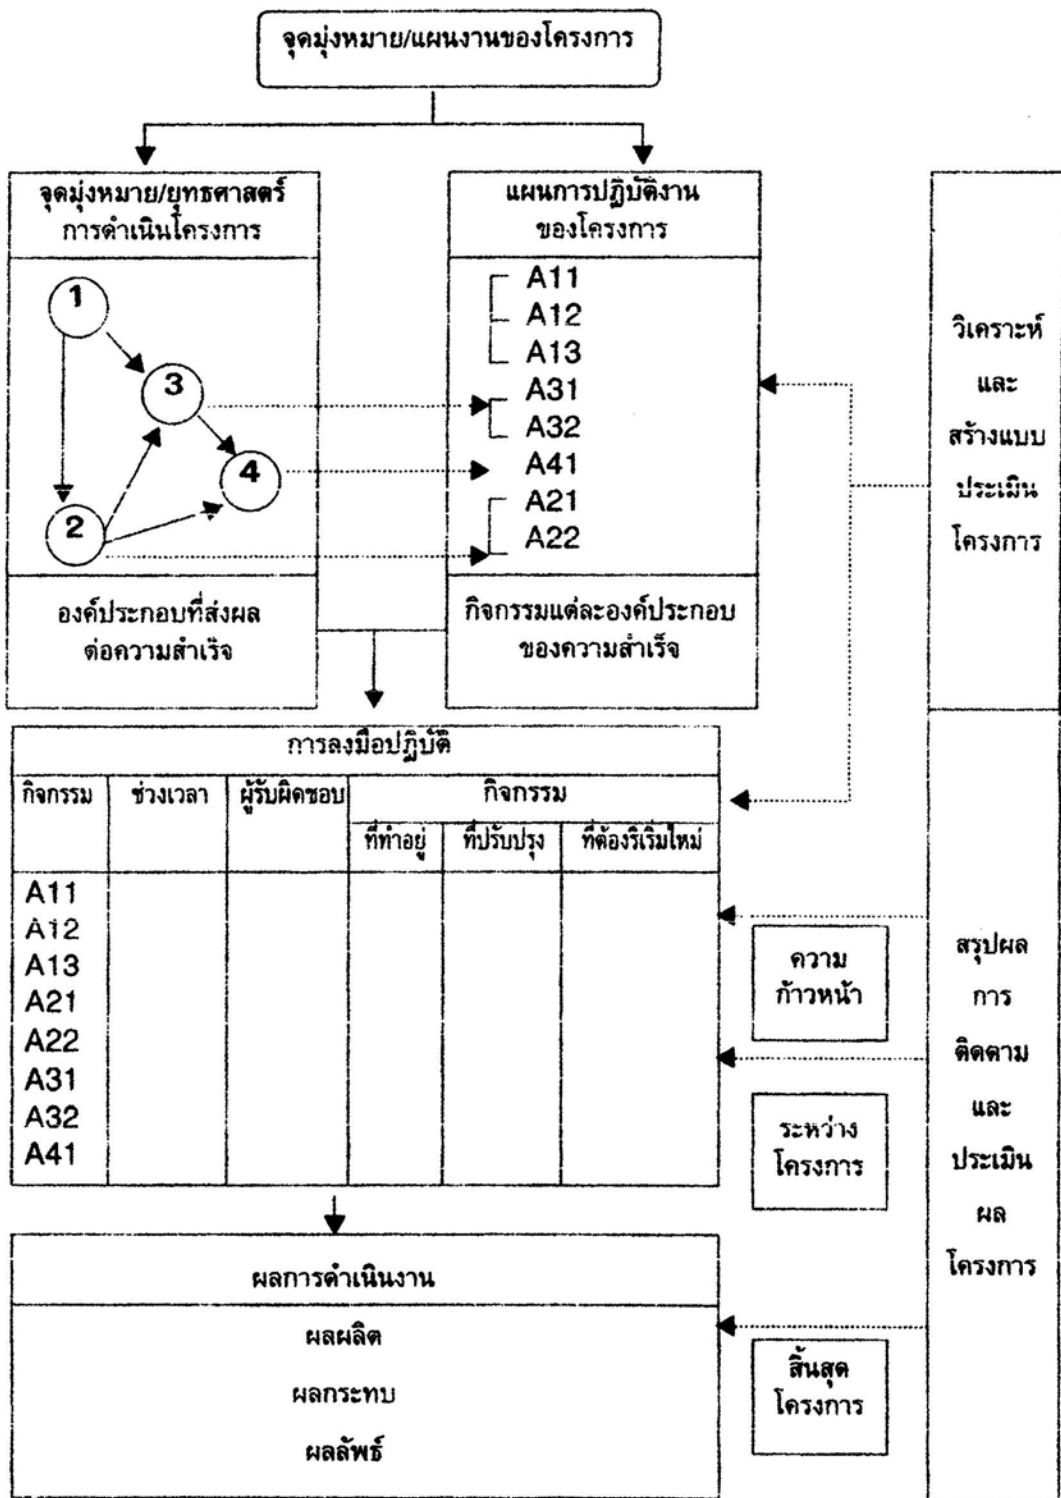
จุดมุ่งหมาย/แผนงานของโครงการ

จุดมุ่งหมาย/ยุทธศาสตร์ การดำเนินโครงการ

1
3
4
2

องค์ประกอบที่ส่งผลต่อความสำเร็จ

แผนการปฏิบัติงานของโครงการ

A11
A12
A13
A31
A32
A41
A21
A22

กิจกรรมแต่ละองค์ประกอบของความสำเร็จ

วิเคราะห์ และ สร้างแบบ ประเมิน โครงการ

การลงมือปฏิบัติ

| กิจกรรม | ช่วงเวลา | ผู้รับผิดชอบ | กิจกรรม ที่ทำอยู่ | กิจกรรม ที่ปรับปรุง | กิจกรรม ที่ต้องริเริ่มใหม่ |
|---|---|---|---|---|---|
| A11 | | | | | |
| A12 | | | | | |
| A13 | | | | | |
| A21 | | | | | |
| A22 | | | | | |
| A31 | | | | | |
| A32 | | | | | |
| A41 | | | | | |

ความก้าวหน้า

ระหว่างโครงการ

สรุปผล การ ติดตาม และ ประเมิน ผล โครงการ

ผลการดำเนินงาน

ผลผลิต

ผลกระทบ

ผลลัพธ์

สิ้นสุดโครงการ